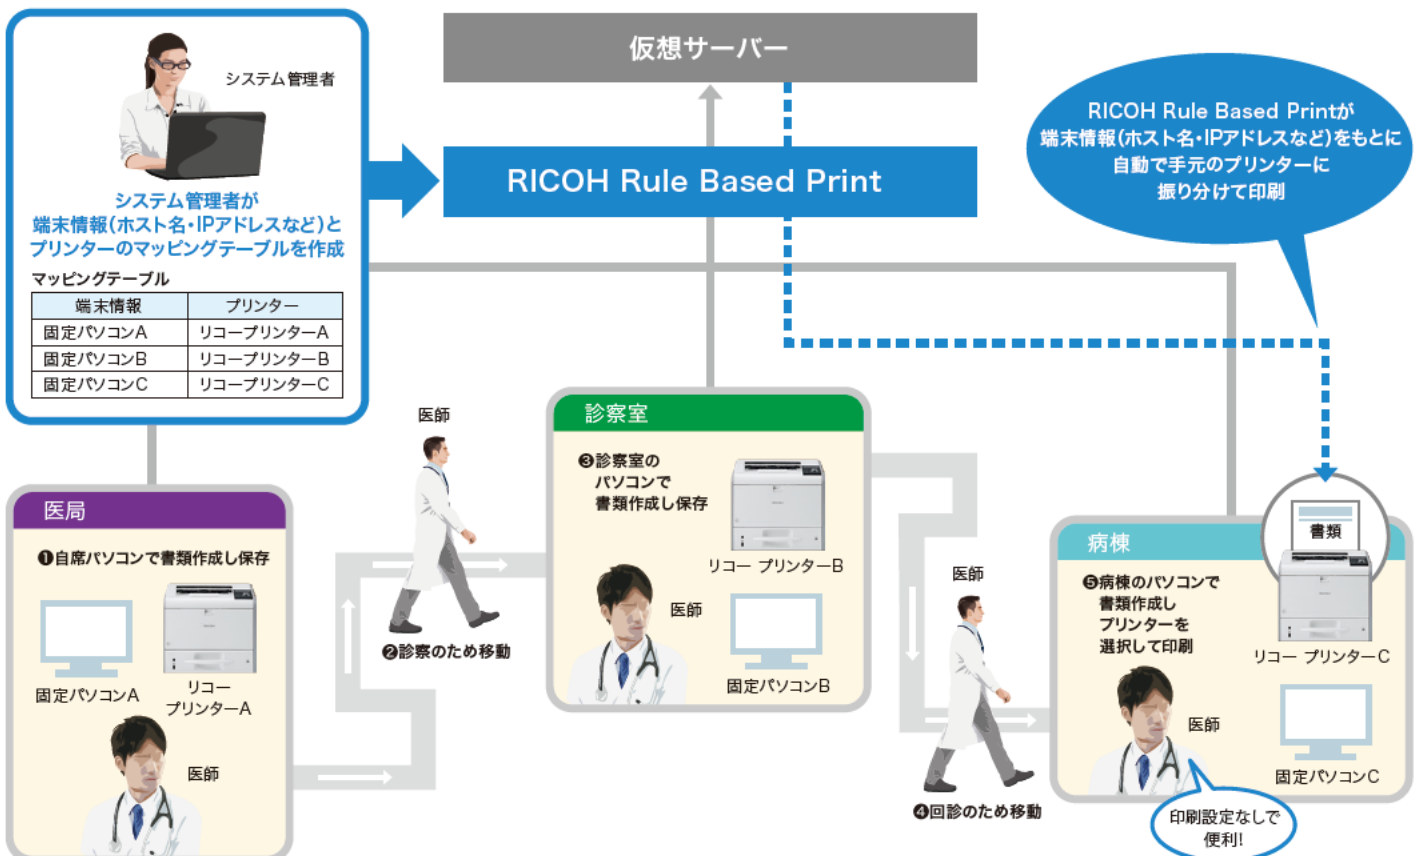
システム管理者

システム管理者が端末情報(ホスト名・IPアドレスなど)とプリンターのマッピングテーブルを作成

マッピングテーブル

| 端末情報 | プリンター |
|---|---|
| 固定パソコンA | リコープリンターA |
| 固定パソコンB | リコープリンターB |
| 固定パソコンC | リコープリンターC |

仮想サーバー

RICOH Rule Based Print

RICOH Rule Based Printが端末情報(ホスト名・IPアドレスなど)をもとに自動で手元のプリンターに振り分けて印刷

医局

❶自席パソコンで書類作成し保存

固定パソコンA

リコー プリンターA

医師

医師

❷診察のため移動

診察室

❸診察室のパソコンで書類作成し保存

リコー プリンターB

医師

固定パソコンB

医師

❹回診のため移動

病棟

書類

❺病棟のパソコンで書類作成しプリンターを選択して印刷

リコー プリンターC

医師

固定パソコンC

印刷設定なしで便利!